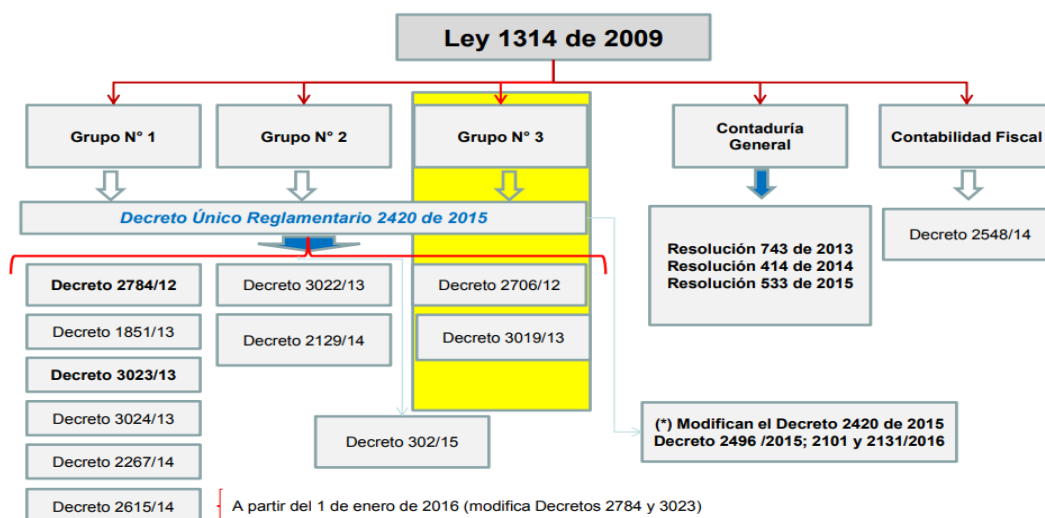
Ley 1314 de 2009

Grupo N° 1

Grupo N° 2

Grupo N° 3

Contaduría General

Contabilidad Fiscal

Decreto Único Reglamentario 2420 de 2015

Resolución 743 de 2013
Resolución 414 de 2014
Resolución 533 de 2015

Decreto 2548/14

Decreto 2784/12

Decreto 1851/13

Decreto 3023/13

Decreto 3024/13

Decreto 2267/14

Decreto 2615/14

Decreto 3022/13

Decreto 2129/14

Decreto 2706/12

Decreto 3019/13

Decreto 302/15

(*) Modifican el Decreto 2420 de 2015
Decreto 2496 /2015; 2101 y 2131/2016

A partir del 1 de enero de 2016 (modifica Decretos 2784 y 3023)